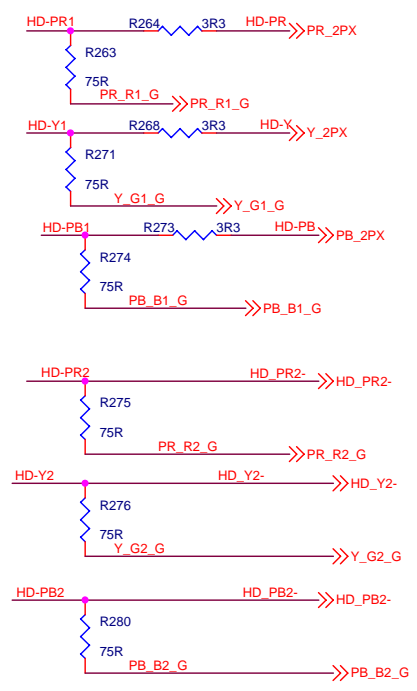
HD-PR1
R264
3R3
HD-PR
PR_2PX
R263
75R
PR_R1_G
PR_R1_G

HD-Y1
R268
3R3
HD-Y
Y_2PX
R271
75R
Y_G1_G
Y_G1_G

HD-PB1
R273
3R3
HD-PB
PB_2PX
R274
75R
PB_B1_G
PB_B1_G

HD-PR2
HD_PR2-
HD_PR2-
R275
75R
PR_R2_G
PR_R2_G

HD-Y2
HD_Y2-
HD_Y2-
R276
75R
Y_G2_G
Y_G2_G

HD-PB2
HD_PB2-
HD_PB2-
R280
75R
PB_B2_G
PB_B2_G